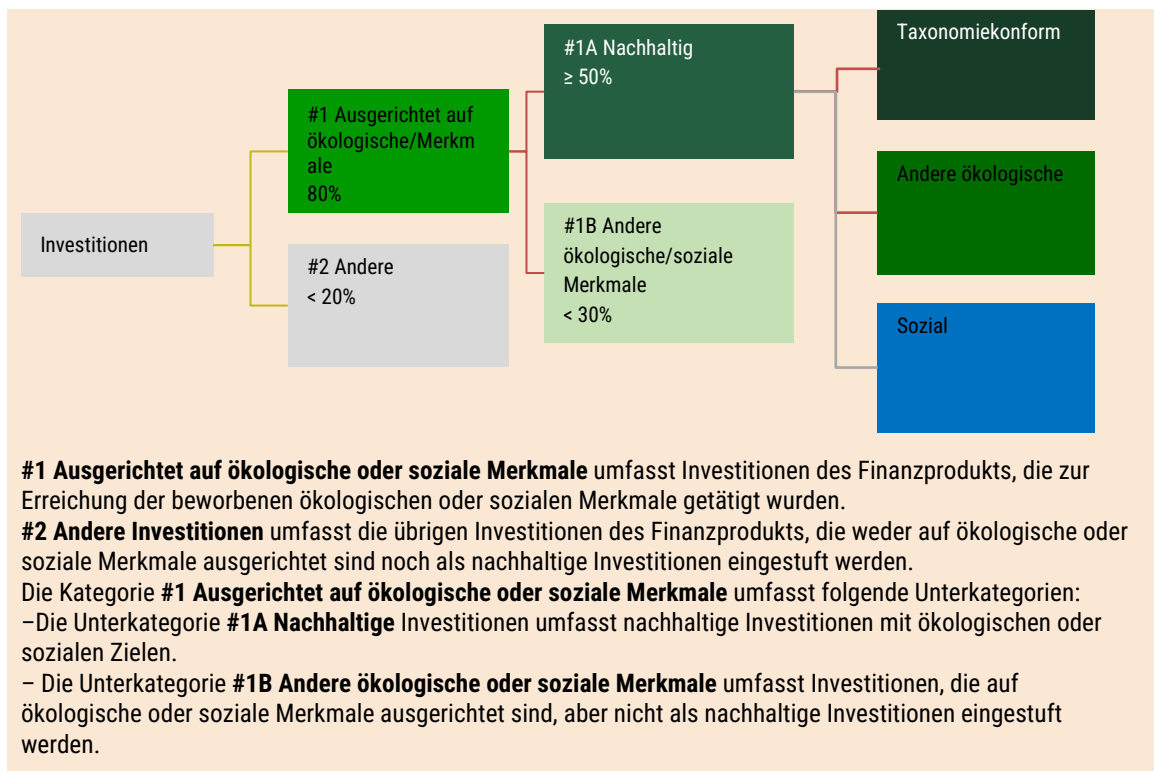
Investitionen

#1 Ausgerichtet auf ökologische/Merkmale
80%

#2 Andere
< 20%

#1A Nachhaltig
≥ 50%

#1B Andere ökologische/soziale Merkmale
< 30%

Taxonomiekonform

Andere ökologische

Sozial

**#1 Ausgerichtet auf ökologische oder soziale Merkmale** umfasst Investitionen des Finanzprodukts, die zur Erreichung der beworbenen ökologischen oder sozialen Merkmale getätigt wurden.
**#2 Andere Investitionen** umfasst die übrigen Investitionen des Finanzprodukts, die weder auf ökologische oder soziale Merkmale ausgerichtet sind noch als nachhaltige Investitionen eingestuft werden.
Die Kategorie **#1 Ausgerichtet auf ökologische oder soziale Merkmale** umfasst folgende Unterkategorien:
–Die Unterkategorie **#1A Nachhaltige** Investitionen umfasst nachhaltige Investitionen mit ökologischen oder sozialen Zielen.
– Die Unterkategorie **#1B Andere ökologische oder soziale Merkmale** umfasst Investitionen, die auf ökologische oder soziale Merkmale ausgerichtet sind, aber nicht als nachhaltige Investitionen eingestuft werden.